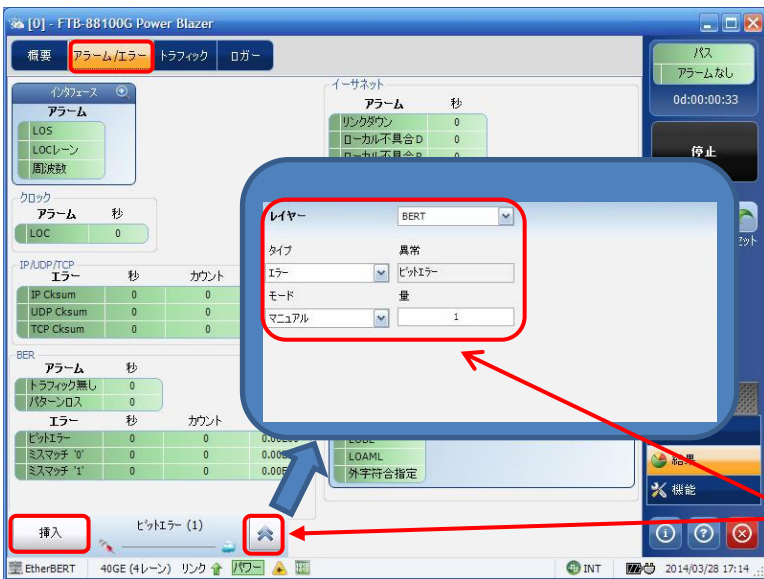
[0] - FTB-88100G Power Blazer

概要　アラーム/エラー　トラフィック　ロガー

パス
アラームなし
0d:00:00:33

停止

インタフェース
アラーム
LOS
LOCレーン
周波数

イーサネット
アラーム　秒
リンクダウン　0
ローカル不具合D　0
ローカル不具合R　0

クロック
アラーム　秒
LOC　0

IP/UDP/TCP
エラー　秒　カウント
IP Cksum　0　0
UDP Cksum　0　0
TCP Cksum　0　0

BER
アラーム　秒
トラフィック無し　0
パターンロス　0
エラー　秒　カウント
ビットエラー　0　0
ミスマッチ '0'　0　0
ミスマッチ '1'　0　0

レイヤー　BERT
タイプ　異常
エラー　ビットエラー
モード　量
マニュアル　1

LOBL
LOAML
外字符合指定

結果
機能

挿入　ビットエラー (1)

EtherBERT　40GE (4レーン)　リンク　パワー　INT　2014/03/28 17:14